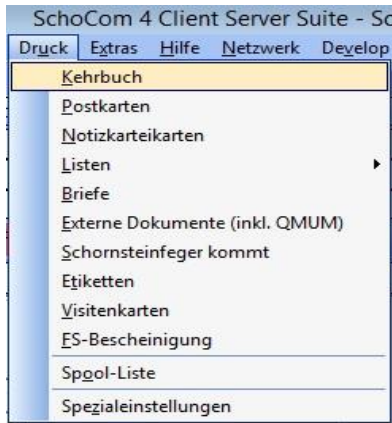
SchoCom 4 Client Server Suite - Sc
Druck Extras Hilfe Netzwerk Develop
Kehrbuch
Postkarten
Notizkarteikarten
Listen
Briefe
Externe Dokumente (inkl. QMUM)
Schornsteinfeger kommt
Etiketten
Visitenkarten
FS-Bescheinigung
Spool-Liste
Spezialeinstellungen